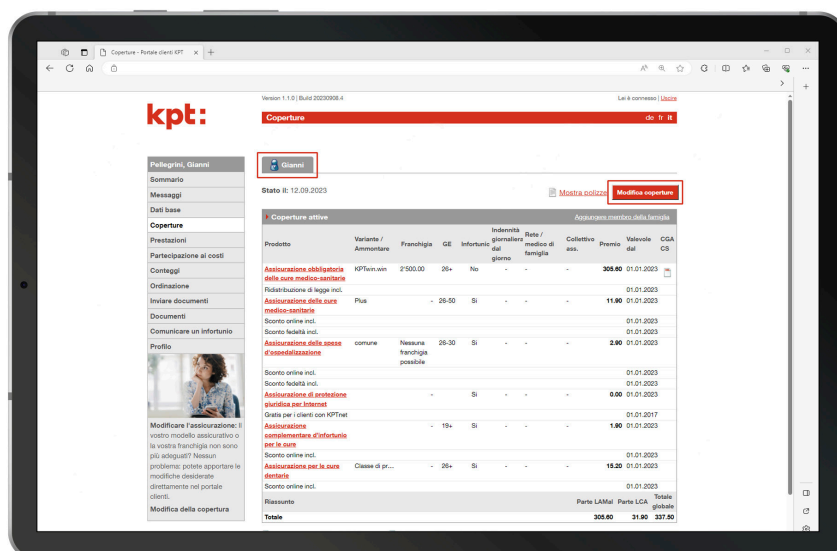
Coperture - Portale clienti KPT

Version 1.1.0 | Build 20230908.4

Lei è connesso | Uscire

kpt:

Coperture

de fr it

Pellegrini, Gianni
Sommario
Messaggi
Dati base
Coperture
Prestazioni
Partecipazione ai costi
Conteggi
Ordinazione
Inviare documenti
Documenti
Comunicare un infortunio
Profilo

Modificare l'assicurazione: Il vostro modello assicurativo o la vostra franchigia non sono più adeguati? Nessun problema: potete apportare le modifiche desiderate direttamente nel portale clienti.

Modifica della copertura

Gianni

Stato il: 12.09.2023

Mostra polizza

Modifica coperture

Coperture attive

Aggiungere membro della famiglia

| Prodotto | Variante / Ammontare | Franchigia | GE | Infortunio | Indennità giornaliera dal giorno | Rete / medico di famiglia | Collettivo ass. | Premio | Valevole dal | CGA CS |
|---|---|---|---|---|---|---|---|---|---|---|
| Assicurazione obbligatoria delle cure medico-sanitarie | KPTwin.win | 2'500.00 | 26+ | No | - | - | - | 305.60 | 01.01.2023 | |
| Ridistribuzione di legge incl. | | | | | | | | | 01.01.2023 | |
| Assicurazione delle cure medico-sanitarie | Plus | - | 26-50 | Sì | - | - | - | 11.90 | 01.01.2023 | |
| Sconto online incl. | | | | | | | | | 01.01.2023 | |
| Sconto fedeltà incl. | | | | | | | | | 01.01.2023 | |
| Assicurazione delle spese d'ospedalizzazione | comune | Nessuna franchigia possibile | 26-30 | Sì | - | - | - | 2.90 | 01.01.2023 | |
| Sconto online incl. | | | | | | | | | 01.01.2023 | |
| Sconto fedeltà incl. | | | | | | | | | 01.01.2023 | |
| Assicurazione di protezione giuridica per Internet | | - | | Sì | - | - | - | 0.00 | 01.01.2023 | |
| Gratis per i clienti con KPTnet | | | | | | | | | 01.01.2017 | |
| Assicurazione complementare d'infortunio per le cure | | - | 19+ | Sì | - | - | - | 1.90 | 01.01.2023 | |
| Sconto online incl. | | | | | | | | | 01.01.2023 | |
| Assicurazione per le cure dentarie | Classe di pr... | - | 26+ | Sì | - | - | - | 15.20 | 01.01.2023 | |
| Sconto online incl. | | | | | | | | | 01.01.2023 | |

| Riassunto | Parte LAMal | Parte LCA | Totale globale |
|---|---|---|---|
| Totale | 305.60 | 31.90 | 337.50 |